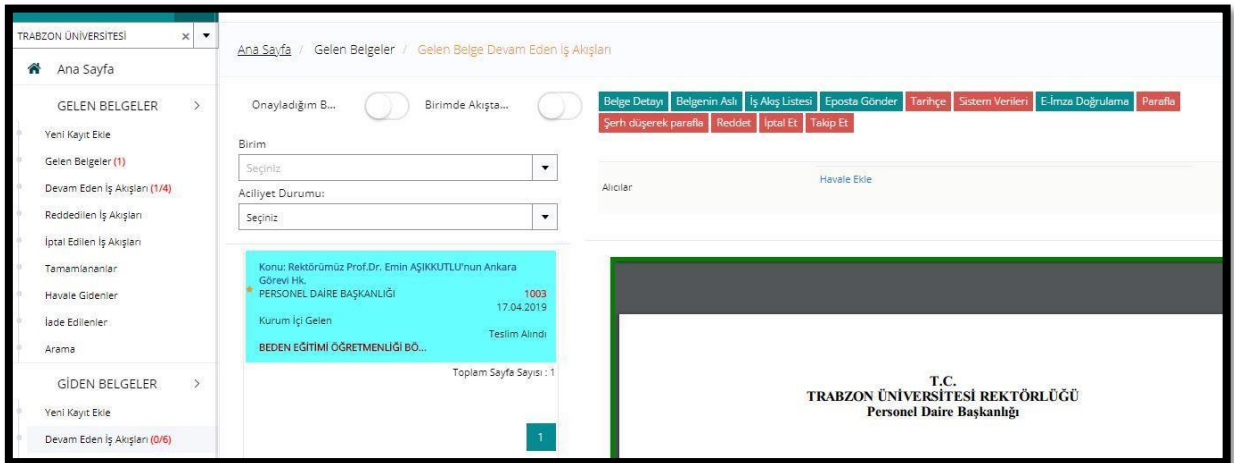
TRABZON ÜNİVERSİTESİ

Ana Sayfa

GELEN BELGELER

Yeni Kayıt Ekle

Gelen Belgeler (1)

Devam Eden İş Akışları (1/4)

Reddedilen İş Akışları

İptal Edilen İş Akışları

Tamamlananlar

Havale Gidenler

İade Edilenler

Arama

GİDEN BELGELER

Yeni Kayıt Ekle

Devam Eden İş Akışları (0/6)

Ana Sayfa / Gelen Belgeler / Gelen Belge Devam Eden İş Akışları

Onayladığım B...

Birimde Akışta...

Birim

Seçiniz

Aciliyet Durumu:

Seçiniz

Konu: Rektörümüz Prof.Dr. Emin AŞIKKUTLU'nun Ankara Görevi Hk.
PERSONEL DAİRE BAŞKANLIĞI 1003
17.04.2019
Kurum İçi Gelen
Teslim Alındı
BEDEN EĞİTİMİ ÖĞRETMENLİĞİ BÖ...

Toplam Sayfa Sayısı : 1

1

Belge Detayı | Belgenin Aslı | İş Akış Listesi | Eposta Gönder | Tarihçe | Sistem Verileri | E-İmza Doğrulama | Parafla | Şerh düşerek parafla | Reddet | İptal Et | Takip Et

Alıcılar

Havale Ekle

T.C.
TRABZON ÜNİVERSİTESİ REKTÖRLÜĞÜ
Personel Daire Başkanlığı